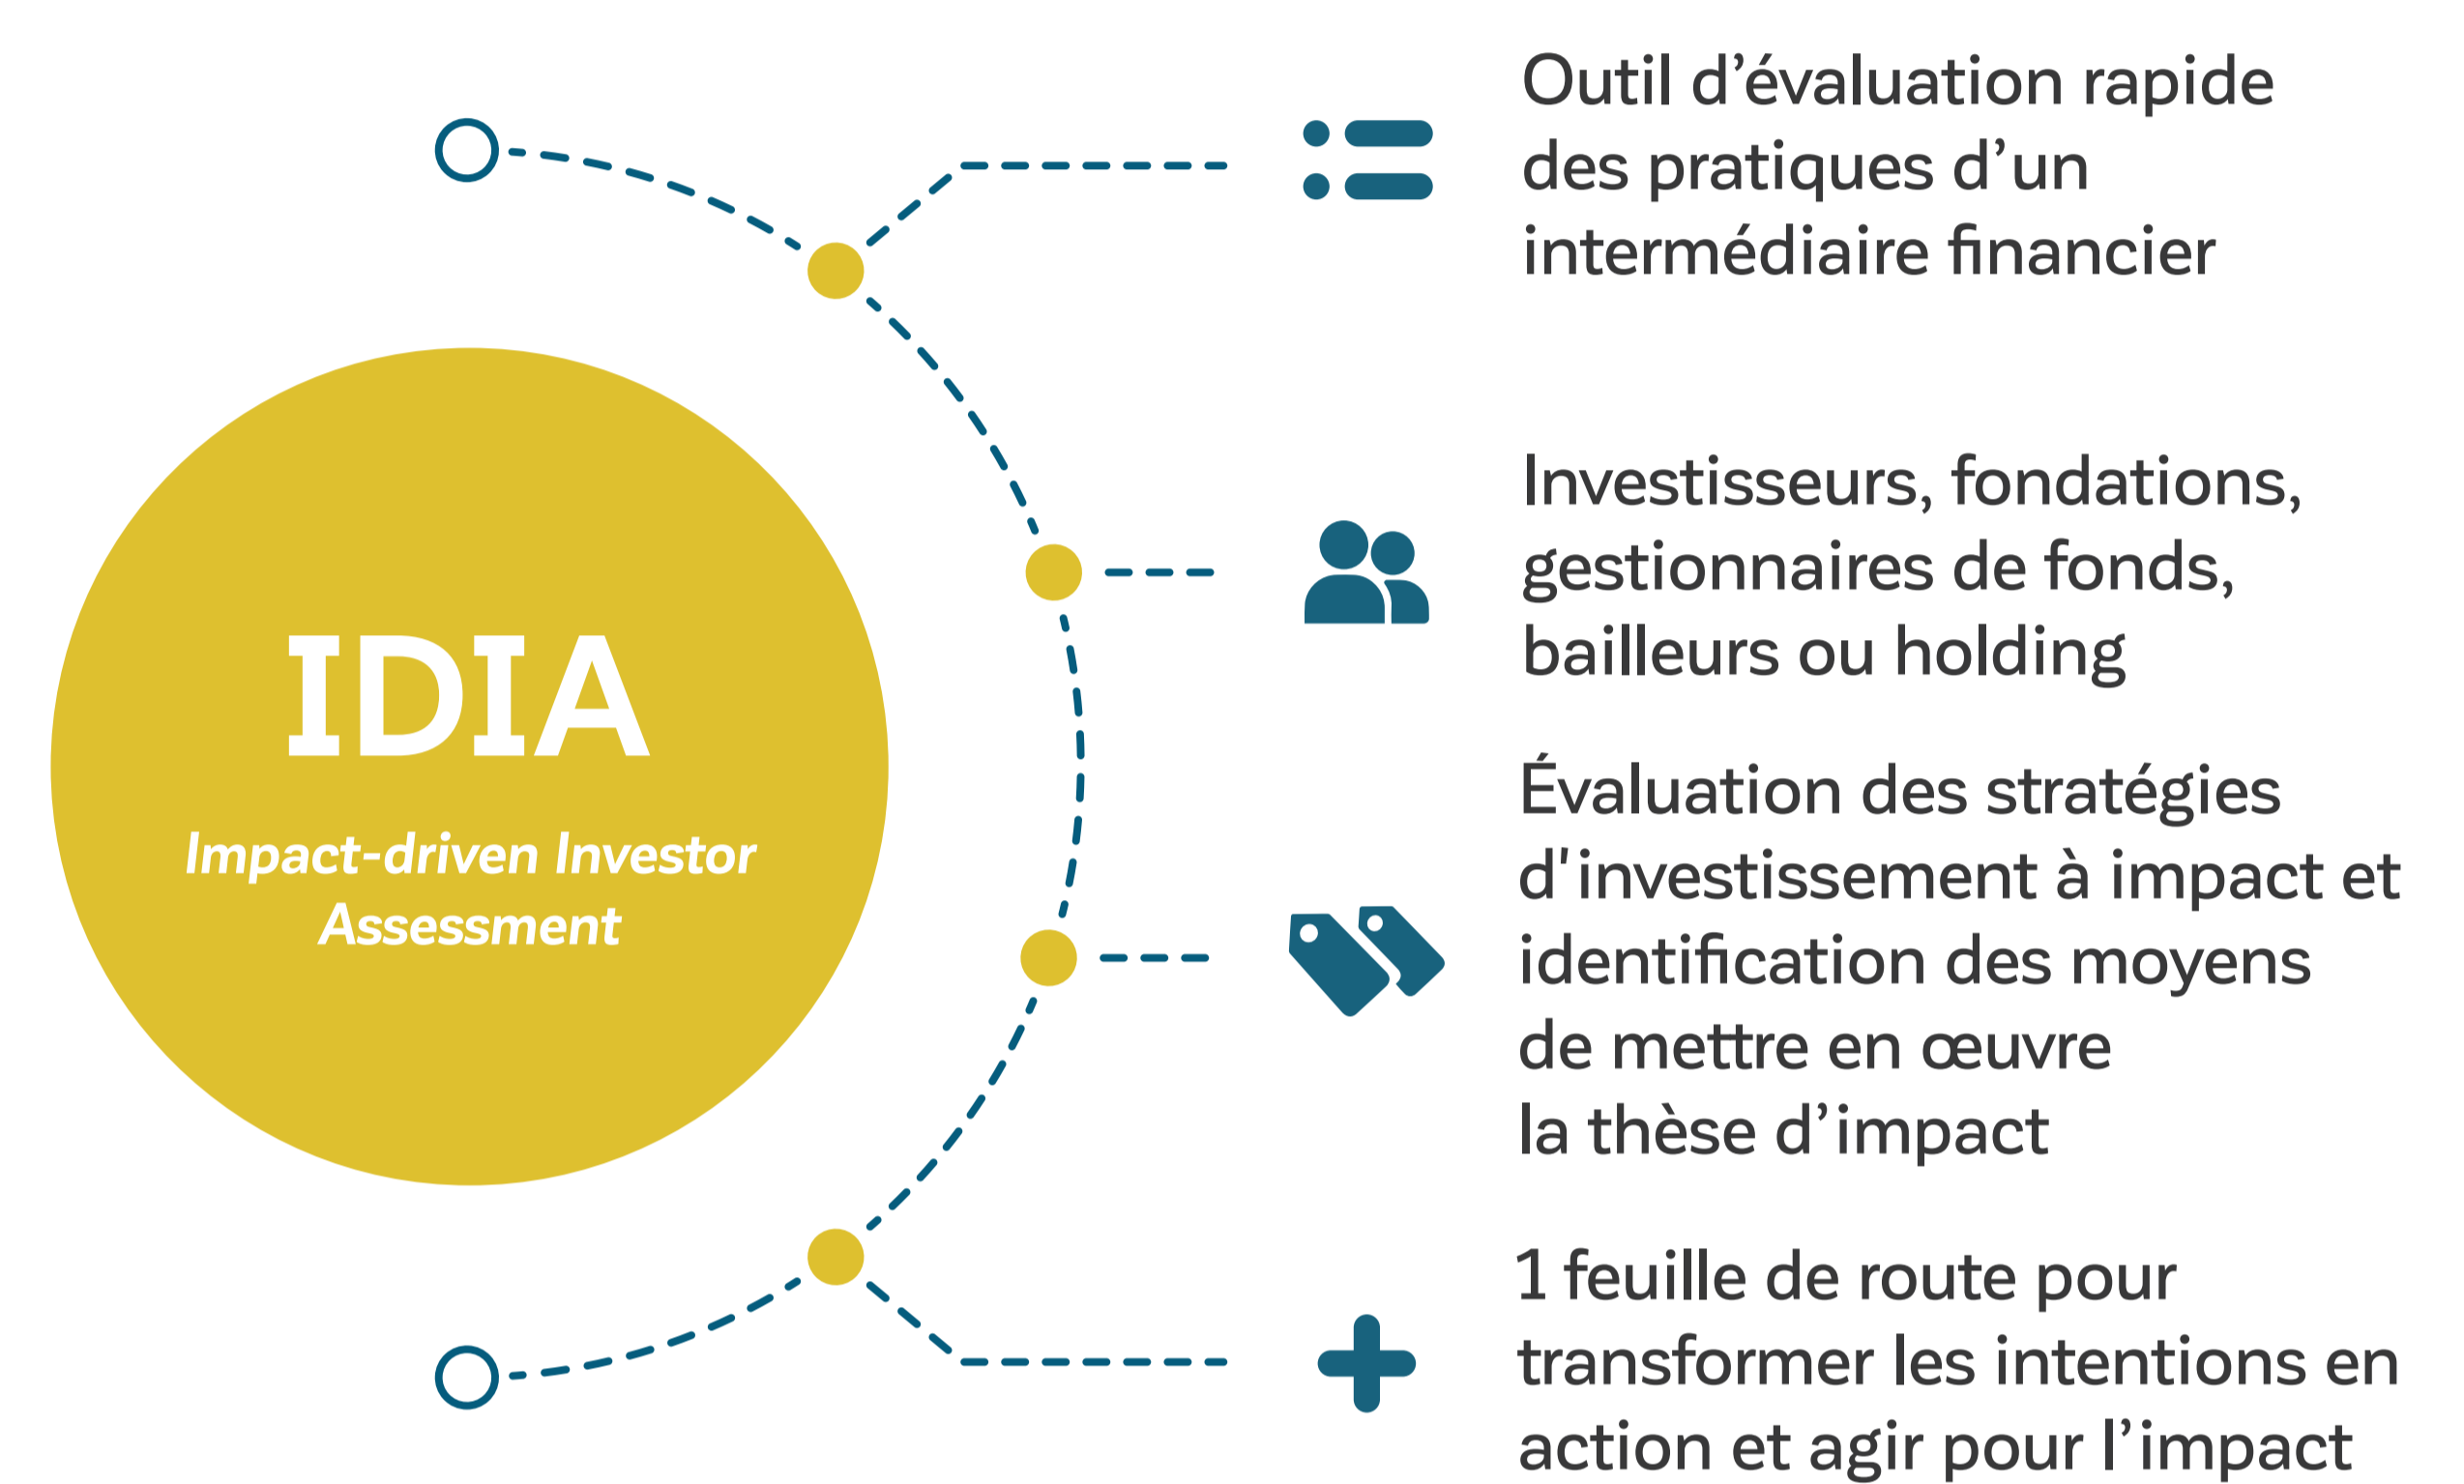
IDIA

Impact-driven Investor Assessment

Outil d’évaluation rapide des pratiques d’un intermédiaire financier

Investisseurs, fondations, gestionnaires de fonds, bailleurs ou holding

Évaluation des stratégies d'investissement à impact et identification des moyens de mettre en œuvre la thèse d’impact

1 feuille de route pour transformer les intentions en action et agir pour l’impact